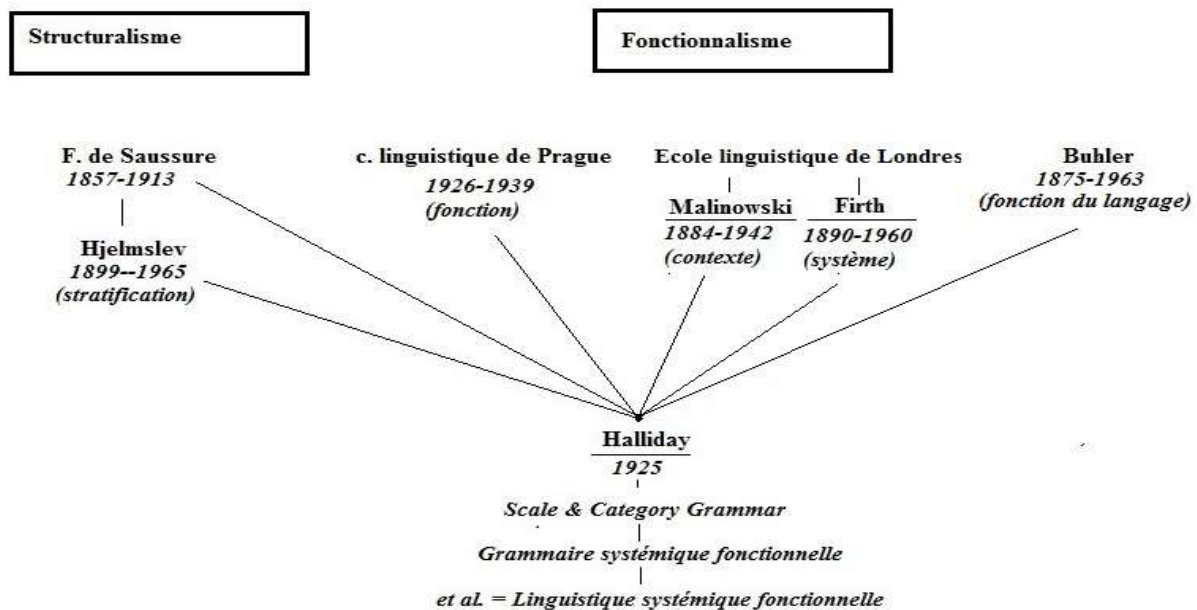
Structuralisme

Fonctionnalisme

F. de Saussure
1857-1913

Hjelmslev
1899--1965
(stratification)

c. linguistique de Prague
1926-1939
(fonction)

Ecole linguistique de Londres

Malinowski
1884-1942
(contexte)

Firth
1890-1960
(système)

Buhler
1875-1963
(fonction du langage)

Halliday
1925

Scale & Category Grammar

Grammaire systémique fonctionnelle

et al. = Linguistique systémique fonctionnelle